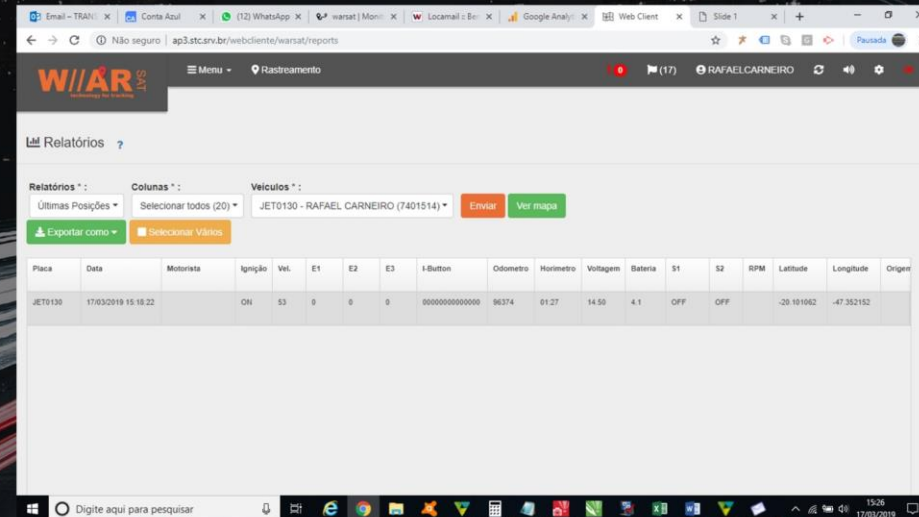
Email – TRAN | Conta Azul | (12) WhatsApp | warsat | Monit | Locamail :: Be | Google Analyt | Web Client | Slide 1

Não seguro | ap3.stc.srv.br/webcliente/warsat/reports

Pausada

W//AR SAT
technology for tracking

Menu | Rastreamento | 0 | (17) | RAFAELCARNEIRO

Relatórios ?

Relatórios * : Últimas Posições
Colunas * : Selecionar todos (20)
Veículos * : JET0130 - RAFAEL CARNEIRO (7401514)
Enviar | Ver mapa
Exportar como | Selecionar Vários

| Placa | Data | Motorista | Ignição | Vel. | E1 | E2 | E3 | I-Button | Odometro | Horimetro | Voltagem | Bateria | S1 | S2 | RPM | Latitude | Longitude | Origem |
|---|---|---|---|---|---|---|---|---|---|---|---|---|---|---|---|---|---|---|
| JET0130 | 17/03/2019 15:18:22 | | ON | 53 | 0 | 0 | 0 | 00000000000000 | 96374 | 01:27 | 14.50 | 4.1 | OFF | OFF | | -20.101062 | -47.352152 | |

Digite aqui para pesquisar

15:26
17/03/2019